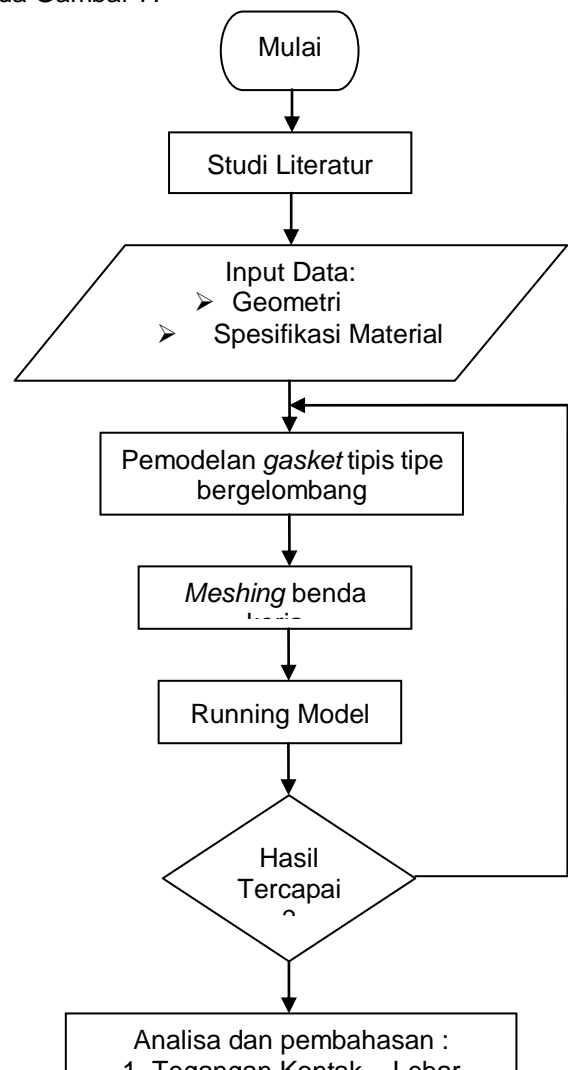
da Gambar 1.

Mulai

Studi Literatur

Input Data:
➢ Geometri
➢ Spesifikasi Material

Pemodelan *gasket* tipis tipe bergelombang

*Meshing* benda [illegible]

Running Model

Hasil Tercapai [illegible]

Analisa dan pembahasan :
1. Tegangan Kontak – Lebar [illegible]